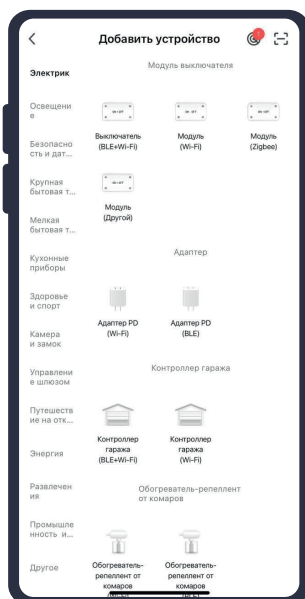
<
Добавить устройство

Электрик
Освещение
Безопасность и дат...
Крупная бытовая т...
Мелкая бытовая т...
Кухонные приборы
Здоровье и спорт
Камера и замок
Управление шлюзом
Путешествие на отк...
Энергия
Развлечения
Промышленность и...
Другое

Модуль выключателя

Выключатель (BLE+Wi-Fi)
Модуль (Wi-Fi)
Модуль (Zigbee)
Модуль (Другой)

Адаптер

Адаптер PD (Wi-Fi)
Адаптер PD (BLE)

Контроллер гаража

Контроллер гаража (BLE+Wi-Fi)
Контроллер гаража (Wi-Fi)

Обогреватель-репеллент от комаров

Обогреватель-репеллент от комаров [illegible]
Обогреватель-репеллент от комаров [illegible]